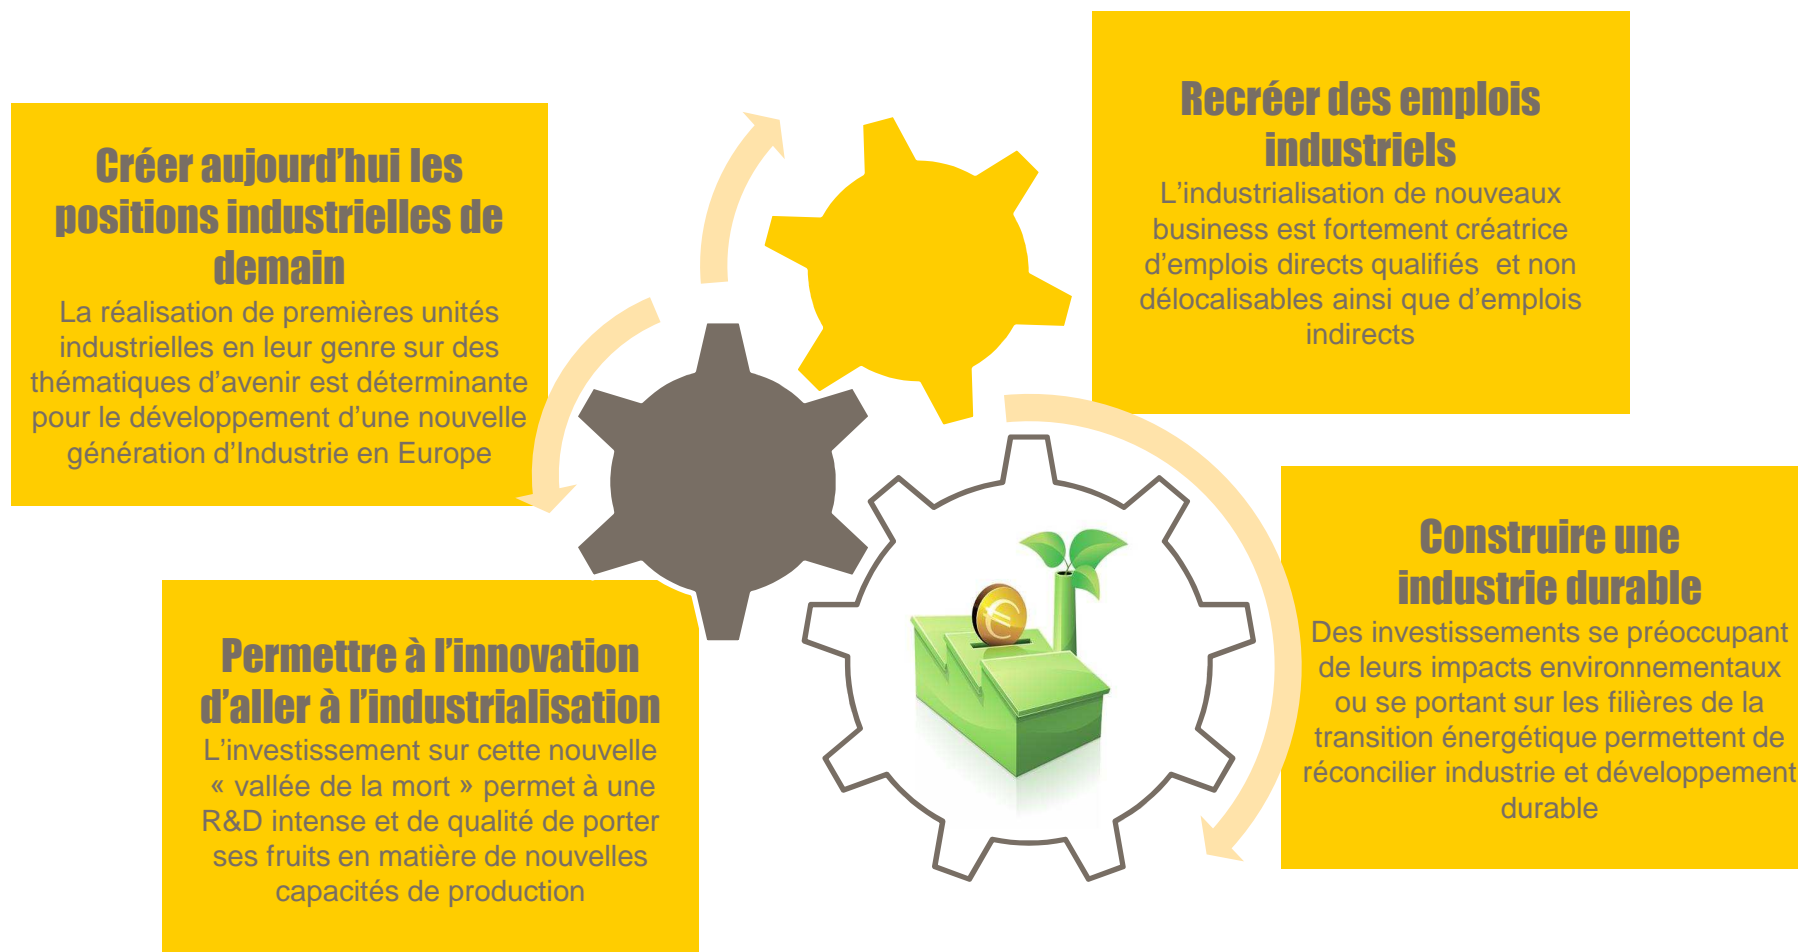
Créer aujourd'hui les positions industrielles de demain
La réalisation de premières unités industrielles en leur genre sur des thématiques d'avenir est déterminante pour le développement d'une nouvelle génération d'Industrie en Europe

Recréer des emplois industriels
L'industrialisation de nouveaux business est fortement créatrice d'emplois directs qualifiés  et non délocalisables ainsi que d'emplois indirects

Construire une industrie durable
Des investissements se préoccupant de leurs impacts environnementaux ou se portant sur les filières de la transition énergétique permettent de réconcilier industrie et développement durable

Permettre à l'innovation d'aller à l'industrialisation
L'investissement sur cette nouvelle « vallée de la mort » permet à une R&D intense et de qualité de porter ses fruits en matière de nouvelles capacités de production